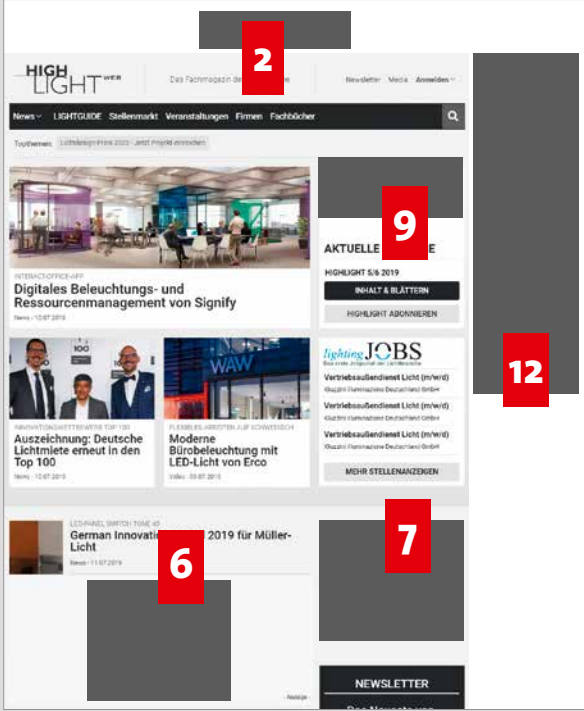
2

HIGH LIGHT WEB

Das Fachmagazin de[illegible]

Newsletter Media Anmelden

News LIGHTGUIDE Stellenmarkt Veranstaltungen Firmen Fachbücher

Topthemen: Lichtdesign-Preis 2020 - Jetzt Projekt einreichen

INTERACT-OFFICE-APP
Digitales Beleuchtungs- und Ressourcenmanagement von Signify
News - 12.07.2019

9

AKTUELLE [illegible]E

HIGHLIGHT 5/6 2019

INHALT & BLÄTTERN

HIGHLIGHT ABONNIEREN

INNOVATIONSWETTBEWERB TOP 100
Auszeichnung: Deutsche Lichtmiete erneut in den Top 100
News - 12.07.2019

FLEXIBLES ARBEITEN AUF SCHWEDISCH
Moderne Bürobeleuchtung mit LED-Licht von Erco
Video - 09.07.2019

lighting JOBS

Vertriebsaußendienst Licht (m/w/d)
iGuzzini Illuminazione Deutschland GmbH

Vertriebsaußendienst Licht (m/w/d)
iGuzzini Illuminazione Deutschland GmbH

Vertriebsaußendienst Licht (m/w/d)
iGuzzini Illuminazione Deutschland GmbH

MEHR STELLENANZEIGEN

12

LED-PANEL SWITCH TONE 45
German Innovati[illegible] 2019 für Müller-Licht
News - 11.07.2019

6

7

- Anzeige -

NEWSLETTER

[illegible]